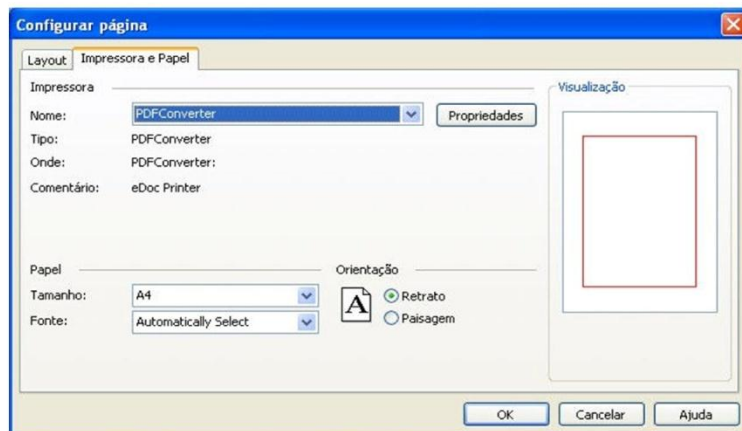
Configurar página

Layout | Impressora e Papel

Impressora

Nome: PDFConverter

Propriedades

Tipo: PDFConverter

Onde: PDFConverter:

Comentário: eDoc Printer

Visualização

Papel

Tamanho: A4

Fonte: Automatically Select

Orientação

A

Retrato

Paisagem

OK

Cancelar

Ajuda